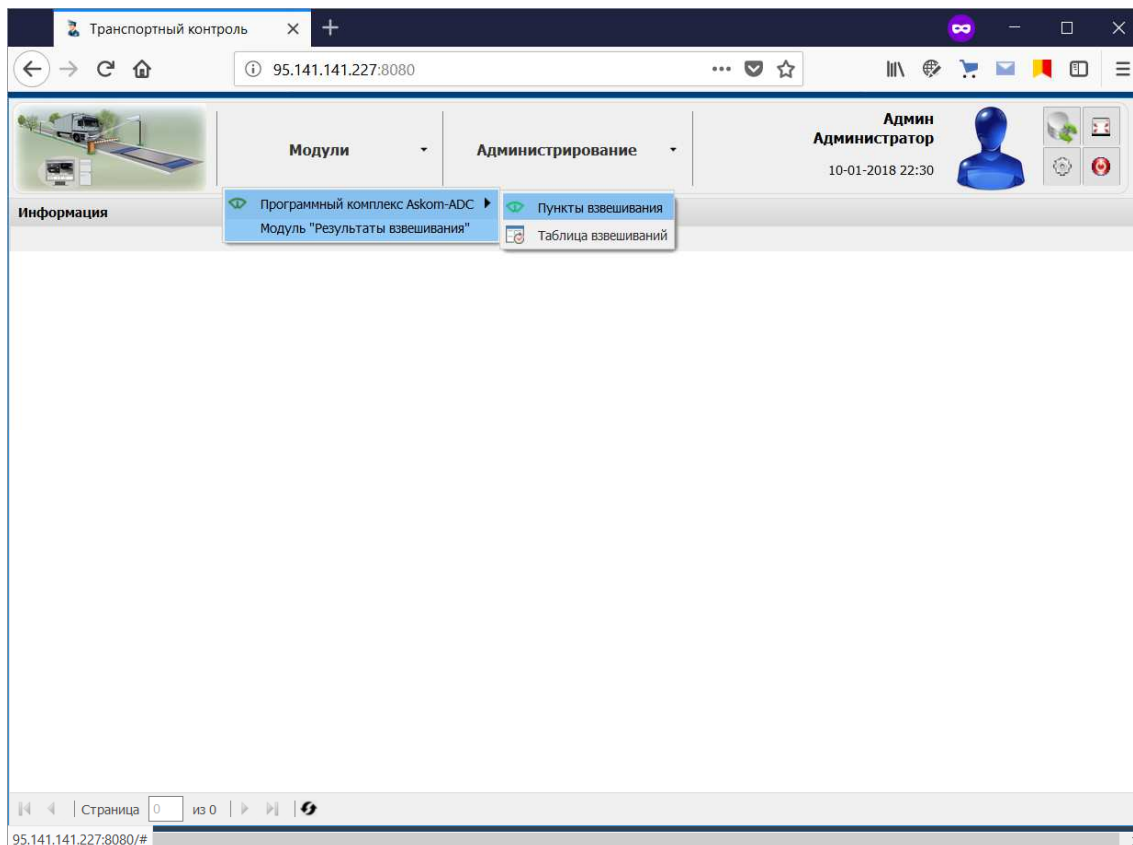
Транспортный контроль

95.141.141.227:8080

Модули

Администрирование

Админ
Администратор
10-01-2018 22:30

Информация

Программный комплекс Askom-ADC
Модуль "Результаты взвешивания"

Пункты взвешивания
Таблица взвешиваний

Страница 0 из 0

95.141.141.227:8080/#